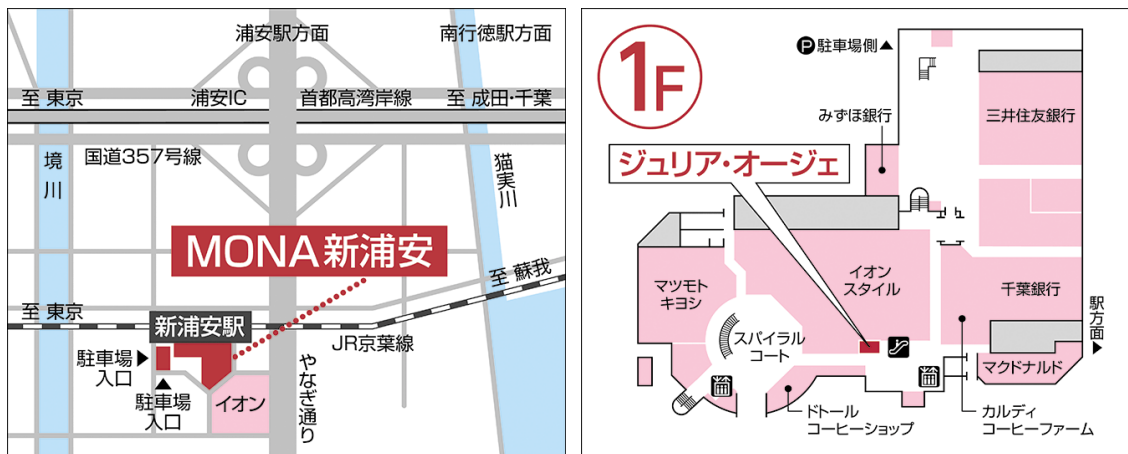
浦安駅方面
南行徳駅方面
至 東京
浦安IC
首都高湾岸線
至 成田･千葉
境川
国道357号線
猫実川
MONA新浦安
至 蘇我
至 東京
新浦安駅
JR京葉線
駐車場入口
駐車場入口
イオン
やなぎ通り

1F
駐車場側
みずほ銀行
三井住友銀行
ジュリア・オージェ
マツモトキヨシ
イオンスタイル
千葉銀行
駅方面
スパイラルコート
マクドナルド
ドトールコーヒーショップ
カルディコーヒーファーム